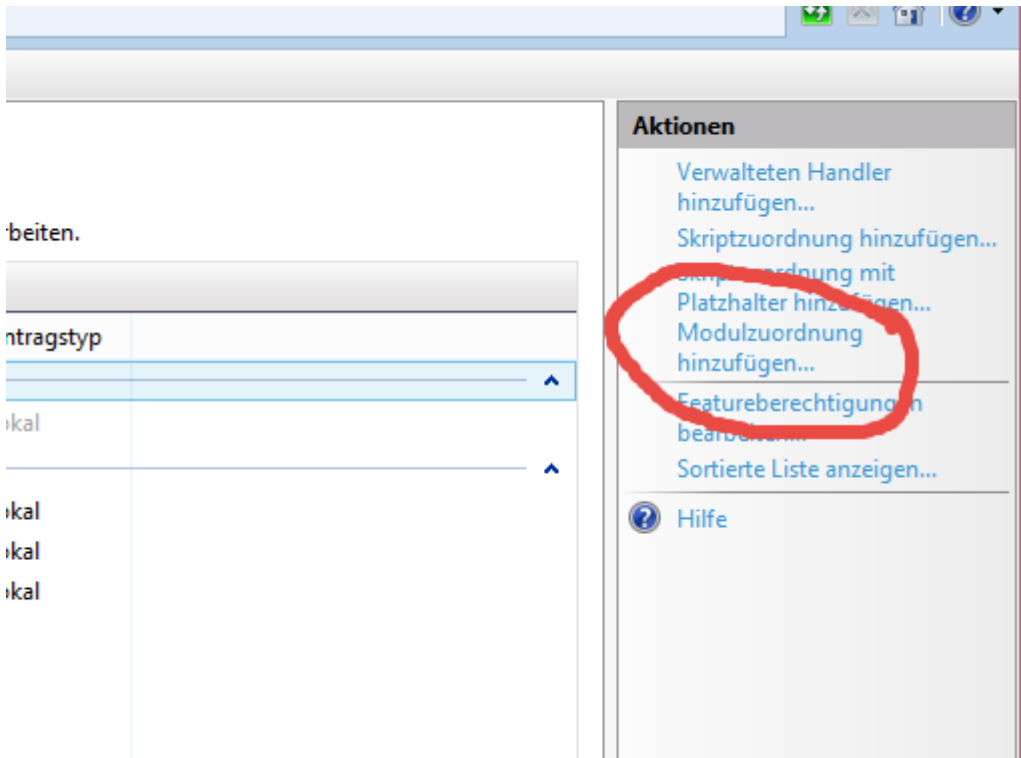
rbeiten.

ntragstyp

okal

okal
okal
okal

Aktionen

Verwalteten Handler hinzufügen...
Skriptzuordnung hinzufügen...
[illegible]ordnung mit Platzhalter hinzufügen...
Modulzuordnung hinzufügen...
Featureberechtigung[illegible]n bearb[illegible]...
Sortierte Liste anzeigen...
Hilfe